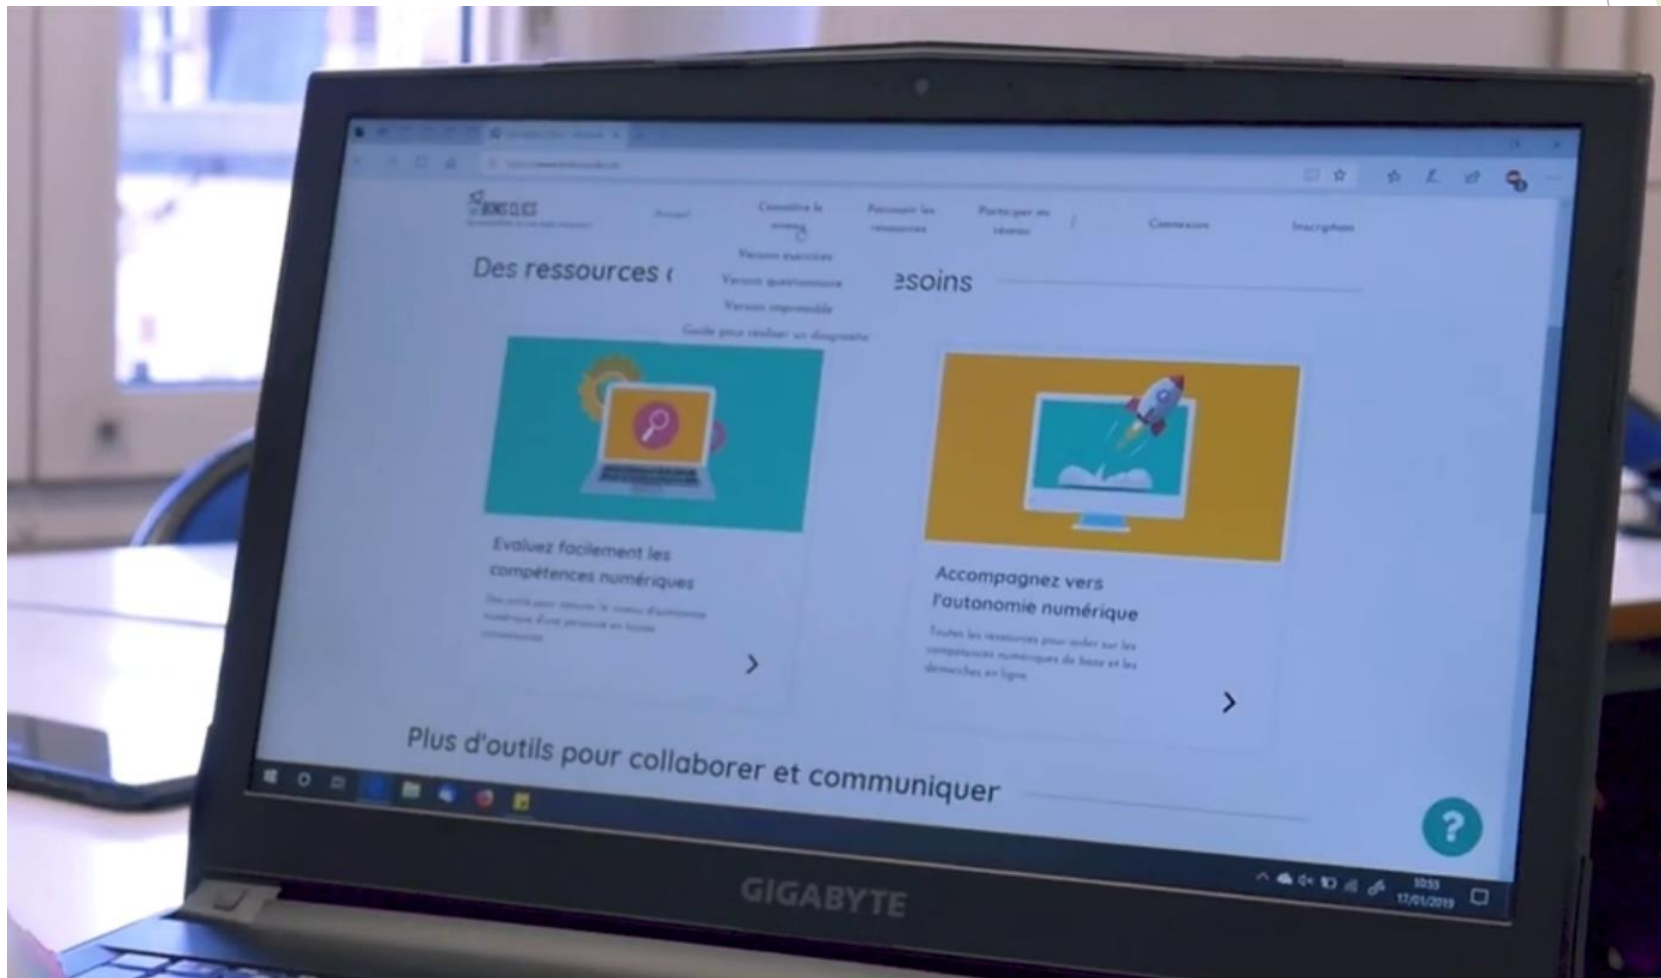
LES BONS CLICS

Accueil

Connaître le réseau

Parcourir les ressources

Partager au réseau

Connexion

Inscription

Version exercices

Version questionnaire

Version imprimable

Guide pour réaliser un diagnostic

Des ressources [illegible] esoins

Evaluez facilement les compétences numériques

Des outils pour mesurer le niveau d'autonomie numérique d'une personne en toute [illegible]

Accompagnez vers l'autonomie numérique

Toutes les ressources pour aider sur les compétences numériques de base et les démarches en ligne

Plus d'outils pour collaborer et communiquer

?

10:55
17/01/2019

GIGABYTE